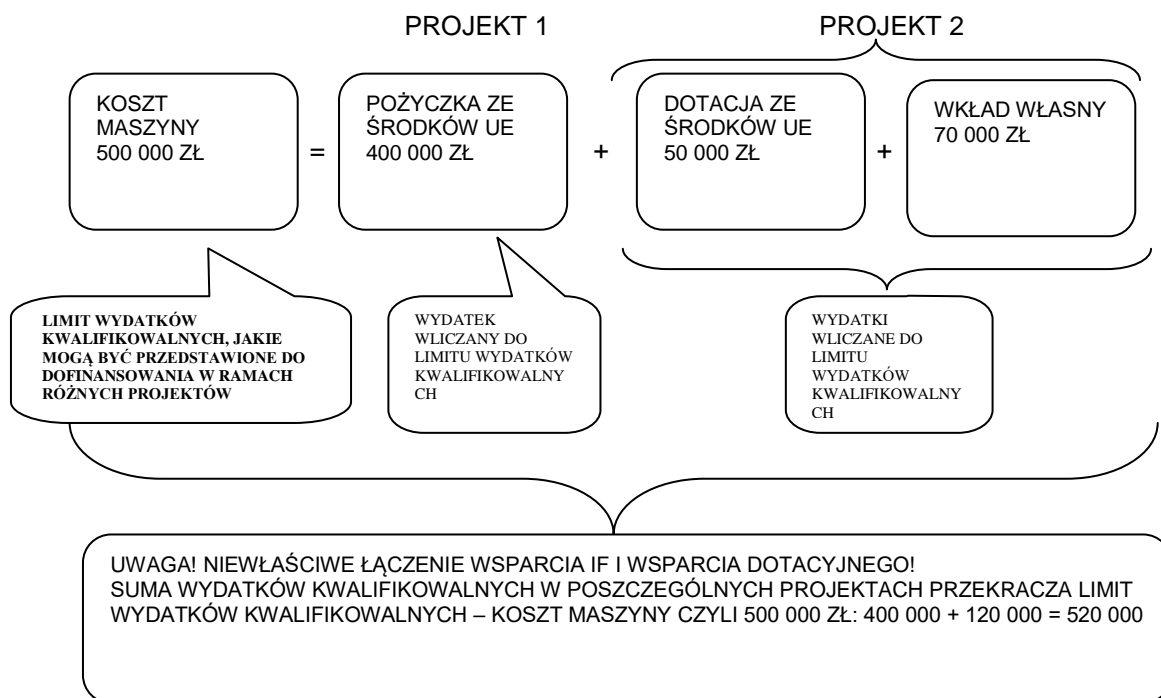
PROJEKT 1

PROJEKT 2

KOSZT MASZYNY 500 000 ZŁ

=

POŻYCZKA ZE ŚRODKÓW UE 400 000 ZŁ

+

DOTACJA ZE ŚRODKÓW UE 50 000 ZŁ

+

WKŁAD WŁASNY 70 000 ZŁ

LIMIT WYDATKÓW KWALIFIKOWALNYCH, JAKIE MOGĄ BYĆ PRZEDSTAWIONE DO DOFINANSOWANIA W RAMACH RÓŻNYCH PROJEKTÓW

WYDATEK WLICZANY DO LIMITU WYDATKÓW KWALIFIKOWALNYCH

WYDATKI WLICZANE DO LIMITU WYDATKÓW KWALIFIKOWALNYCH

UWAGA! NIEWŁAŚCIWE ŁĄCZENIE WSPARCIA IF I WSPARCIA DOTACYJNEGO!
SUMA WYDATKÓW KWALIFIKOWALNYCH W POSZCZEGÓLNYCH PROJEKTACH PRZEKRACZA LIMIT WYDATKÓW KWALIFIKOWALNYCH – KOSZT MASZYNY CZYLI 500 000 ZŁ: 400 000 + 120 000 = 520 000